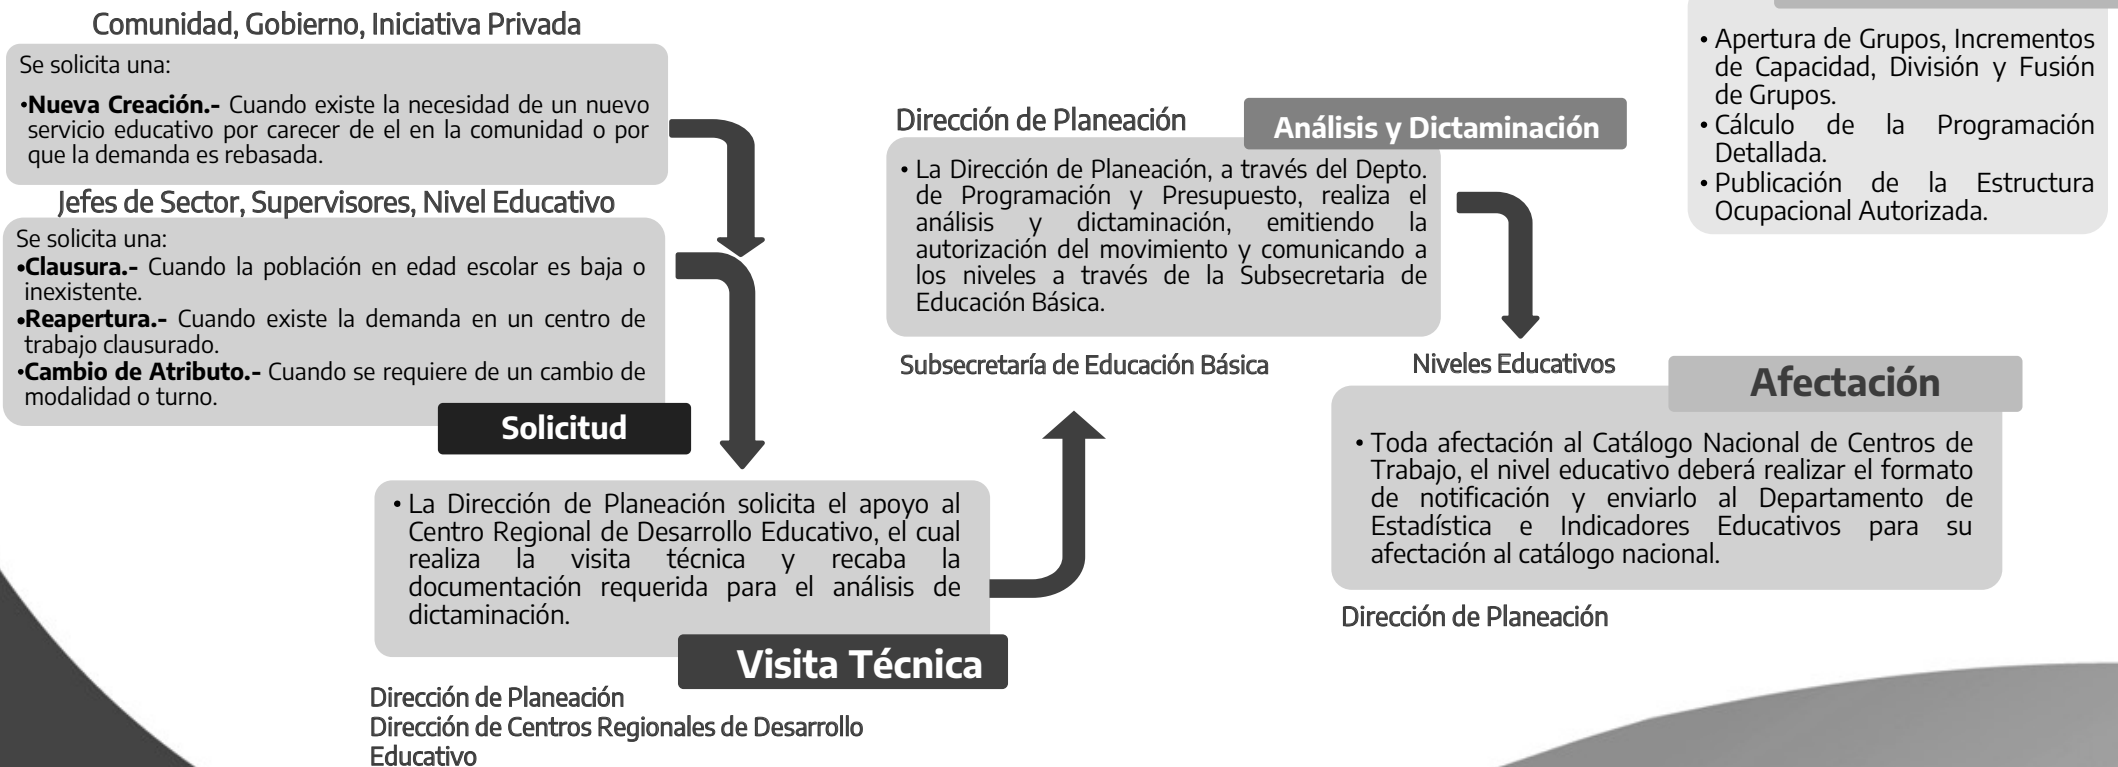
Comunidad, Gobierno, Iniciativa Privada

Se solicita una:

•**Nueva Creación.-** Cuando existe la necesidad de un nuevo servicio educativo por carecer de el en la comunidad o por que la demanda es rebasada.

Jefes de Sector, Supervisores, Nivel Educativo

Se solicita una:
•**Clausura.-** Cuando la población en edad escolar es baja o inexistente.
•**Reapertura.-** Cuando existe la demanda en un centro de trabajo clausurado.
•**Cambio de Atributo.-** Cuando se requiere de un cambio de modalidad o turno.

**Solicitud**

• La Dirección de Planeación solicita el apoyo al Centro Regional de Desarrollo Educativo, el cual realiza la visita técnica y recaba la documentación requerida para el análisis de dictaminación.

**Visita Técnica**

Dirección de Planeación
Dirección de Centros Regionales de Desarrollo Educativo

Dirección de Planeación

**Análisis y Dictaminación**

• La Dirección de Planeación, a través del Depto. de Programación y Presupuesto, realiza el análisis y dictaminación, emitiendo la autorización del movimiento y comunicando a los niveles a través de la Subsecretaria de Educación Básica.

Subsecretaría de Educación Básica

Niveles Educativos

• Apertura de Grupos, Incrementos de Capacidad, División y Fusión de Grupos.
• Cálculo de la Programación Detallada.
• Publicación de la Estructura Ocupacional Autorizada.

**Afectación**

• Toda afectación al Catálogo Nacional de Centros de Trabajo, el nivel educativo deberá realizar el formato de notificación y enviarlo al Departamento de Estadística e Indicadores Educativos para su afectación al catálogo nacional.

Dirección de Planeación